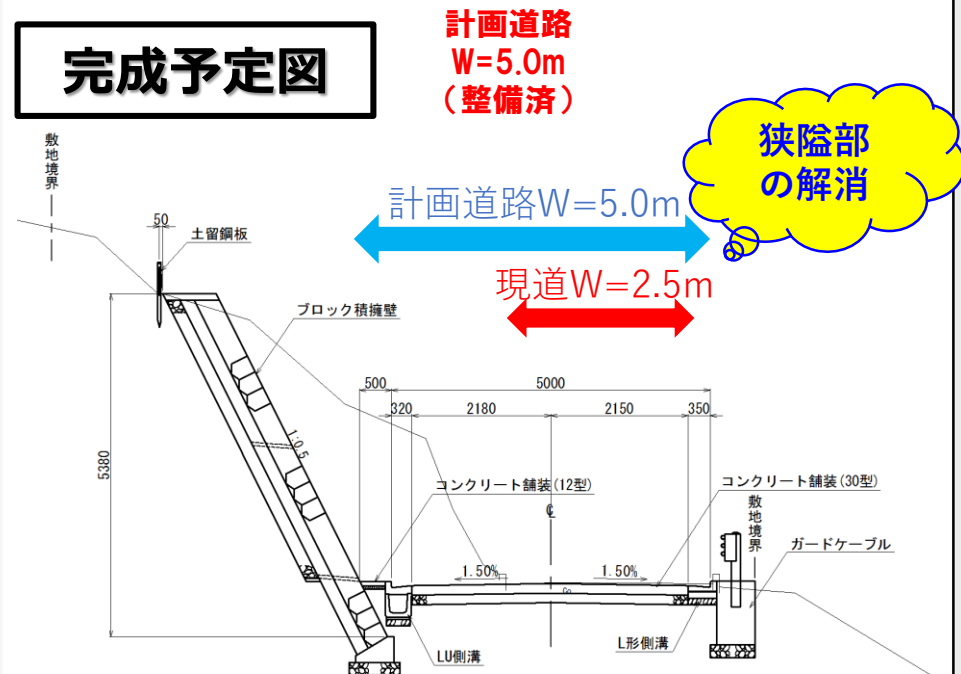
完成予定図

計画道路
W=5.0m
（整備済）

狭隘部
の解消

計画道路W=5.0m

現道W=2.5m

敷地境界

50
土留鋼板

ブロック積擁壁

5380

1:0.5

500
5000
320
2180
2150
350

コンクリート舗装(12型)
コンクリート舗装(30型)

℄

敷地境界

ガードケーブル

1.50%
1.50%

LU側溝
L形側溝